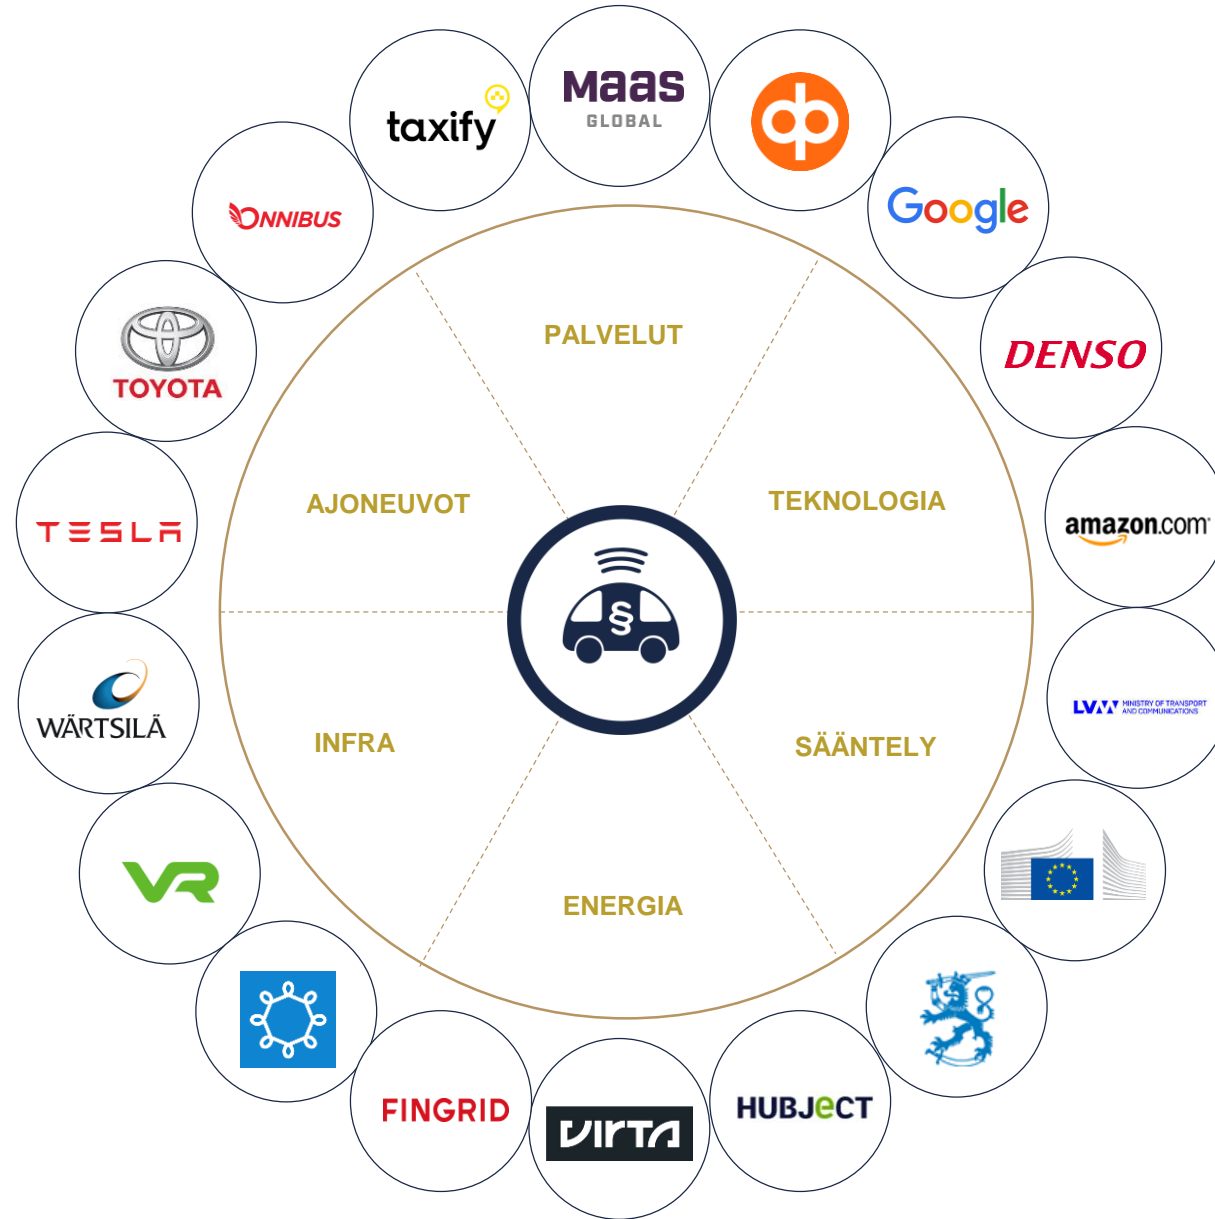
taxify

Maas
GLOBAL

Google

DENSO

amazon.com

LVM MINISTRY OF TRANSPORT AND COMMUNICATIONS

HUBJECT

VIRTA

FINGRID

VR

WÄRTSILÄ

TESLA

TOYOTA

ONNIBUS

PALVELUT

TEKNOLOGIA

SÄÄNTELY

ENERGIA

INFRA

AJONEUVOT

§